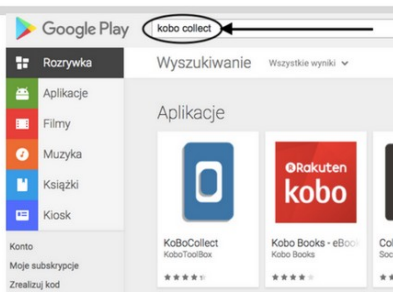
Google Play kobo collect

Rozrywka
Aplikacje
Filmy
Muzyka
Książki
Kiosk

Konto
Moje subskrypcje
Zrealizuj kod

Wyszukiwanie Wszystkie wyniki

Aplikacje

Rakuten kobo

KoBoCollect
KoboToolBox

Kobo Books - eBoo
Kobo Books

Co
Soc